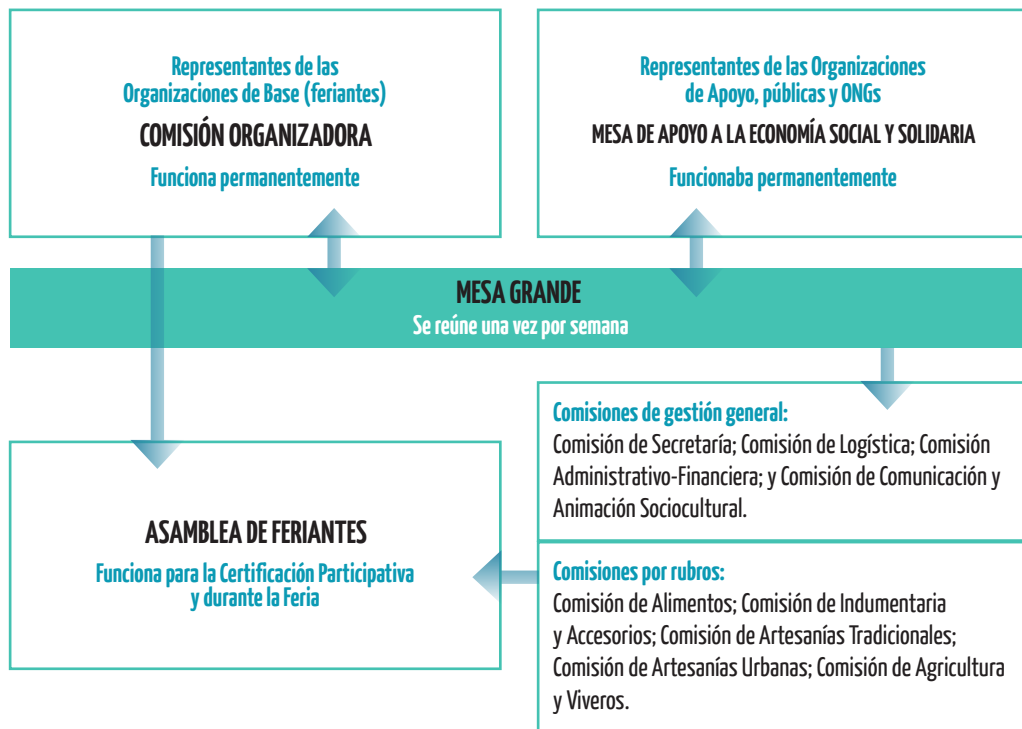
Representantes de las Organizaciones de Base (feriantes)

COMISIÓN ORGANIZADORA

Funciona permanentemente

Representantes de las Organizaciones de Apoyo, públicas y ONGs

MESA DE APOYO A LA ECONOMÍA SOCIAL Y SOLIDARIA

Funcionaba permanentemente

MESA GRANDE

Se reúne una vez por semana

Comisiones de gestión general:
Comisión de Secretaría; Comisión de Logística; Comisión Administrativo-Financiera; y Comisión de Comunicación y Animación Sociocultural.

ASAMBLEA DE FERIANTES

Funciona para la Certificación Participativa y durante la Feria

Comisiones por rubros:
Comisión de Alimentos; Comisión de Indumentaria y Accesorios; Comisión de Artesanías Tradicionales; Comisión de Artesanías Urbanas; Comisión de Agricultura y Viveros.